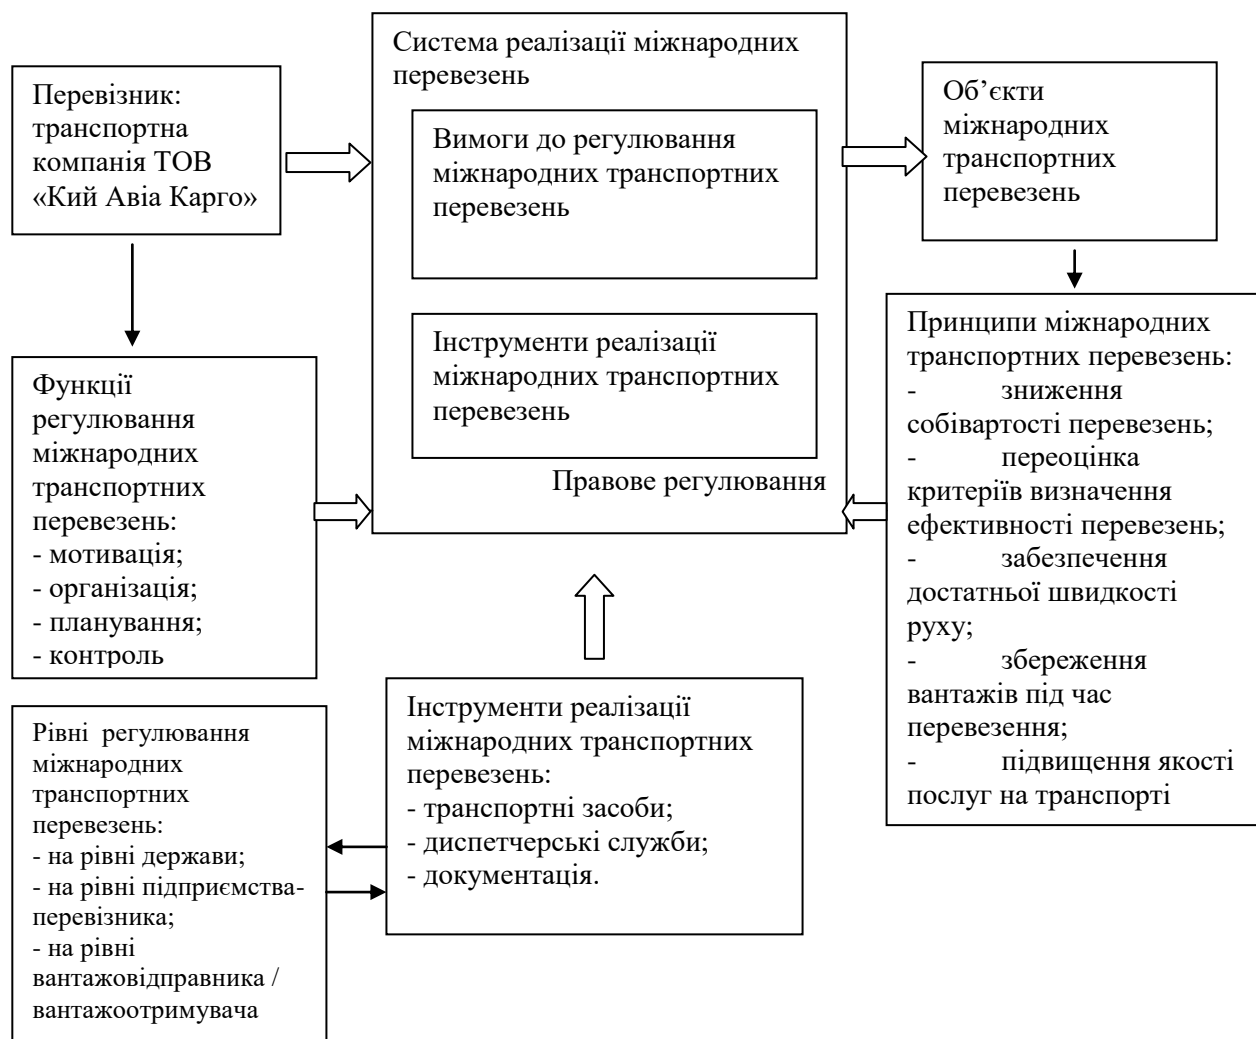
Перевізник: транспортна компанія ТОВ «Кий Авіа Карго»

Система реалізації міжнародних перевезень

Вимоги до регулювання міжнародних транспортних перевезень

Інструменти реалізації міжнародних транспортних перевезень

Правове регулювання

Об'єкти міжнародних транспортних перевезень

Функції регулювання міжнародних транспортних перевезень:
- мотивація;
- організація;
- планування;
- контроль

Принципи міжнародних транспортних перевезень:
- зниження собівартості перевезень;
- переоцінка критеріїв визначення ефективності перевезень;
- забезпечення достатньої швидкості руху;
- збереження вантажів під час перевезення;
- підвищення якості послуг на транспорті

Рівні регулювання міжнародних транспортних перевезень:
- на рівні держави;
- на рівні підприємства-перевізника;
- на рівні вантажовідправника / вантажоотримувача

Інструменти реалізації міжнародних транспортних перевезень:
- транспортні засоби;
- диспетчерські служби;
- документація.